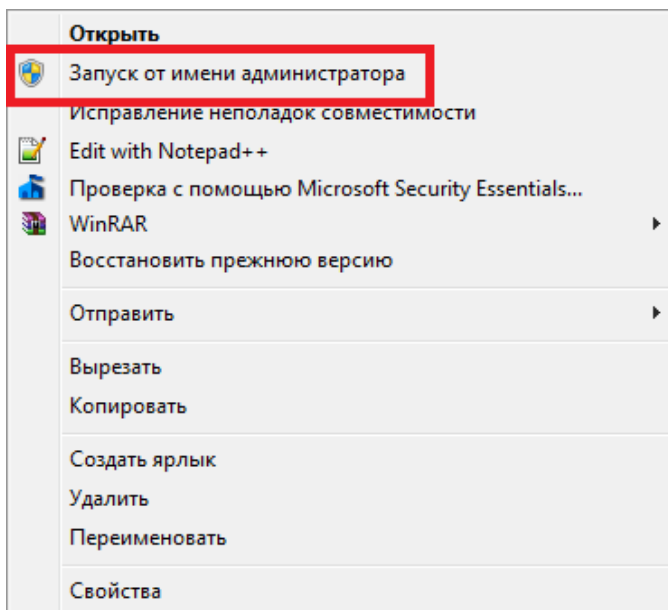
Открыть
Запуск от имени администратора
Исправление неполадок совместимости
Edit with Notepad++
Проверка с помощью Microsoft Security Essentials...
WinRAR
Восстановить прежнюю версию

Отправить

Вырезать
Копировать

Создать ярлык
Удалить
Переименовать

Свойства